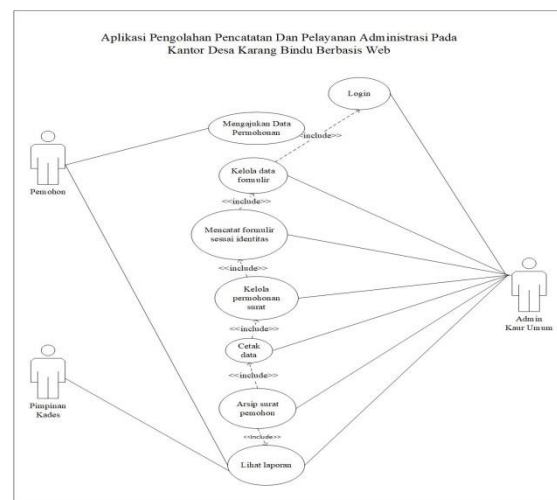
Aplikasi Pengolahan Pencatatan Dan Pelayanan Administrasi Pada Kantor Desa Karang Bindu Berbasis Web

Login

Mengajukan Data Permohonan

include>>

Pemohon

Kelola data formulir

<<include>>

Mencatat formulir sesuai identitas

<<include>>

Kelola permohonan surat

Admin Kaur Umum

<<include>>

Cetak data

<<include>>

Pimpinan Kades

Arsip surat pemohon

<<include>>

Lihat laporan